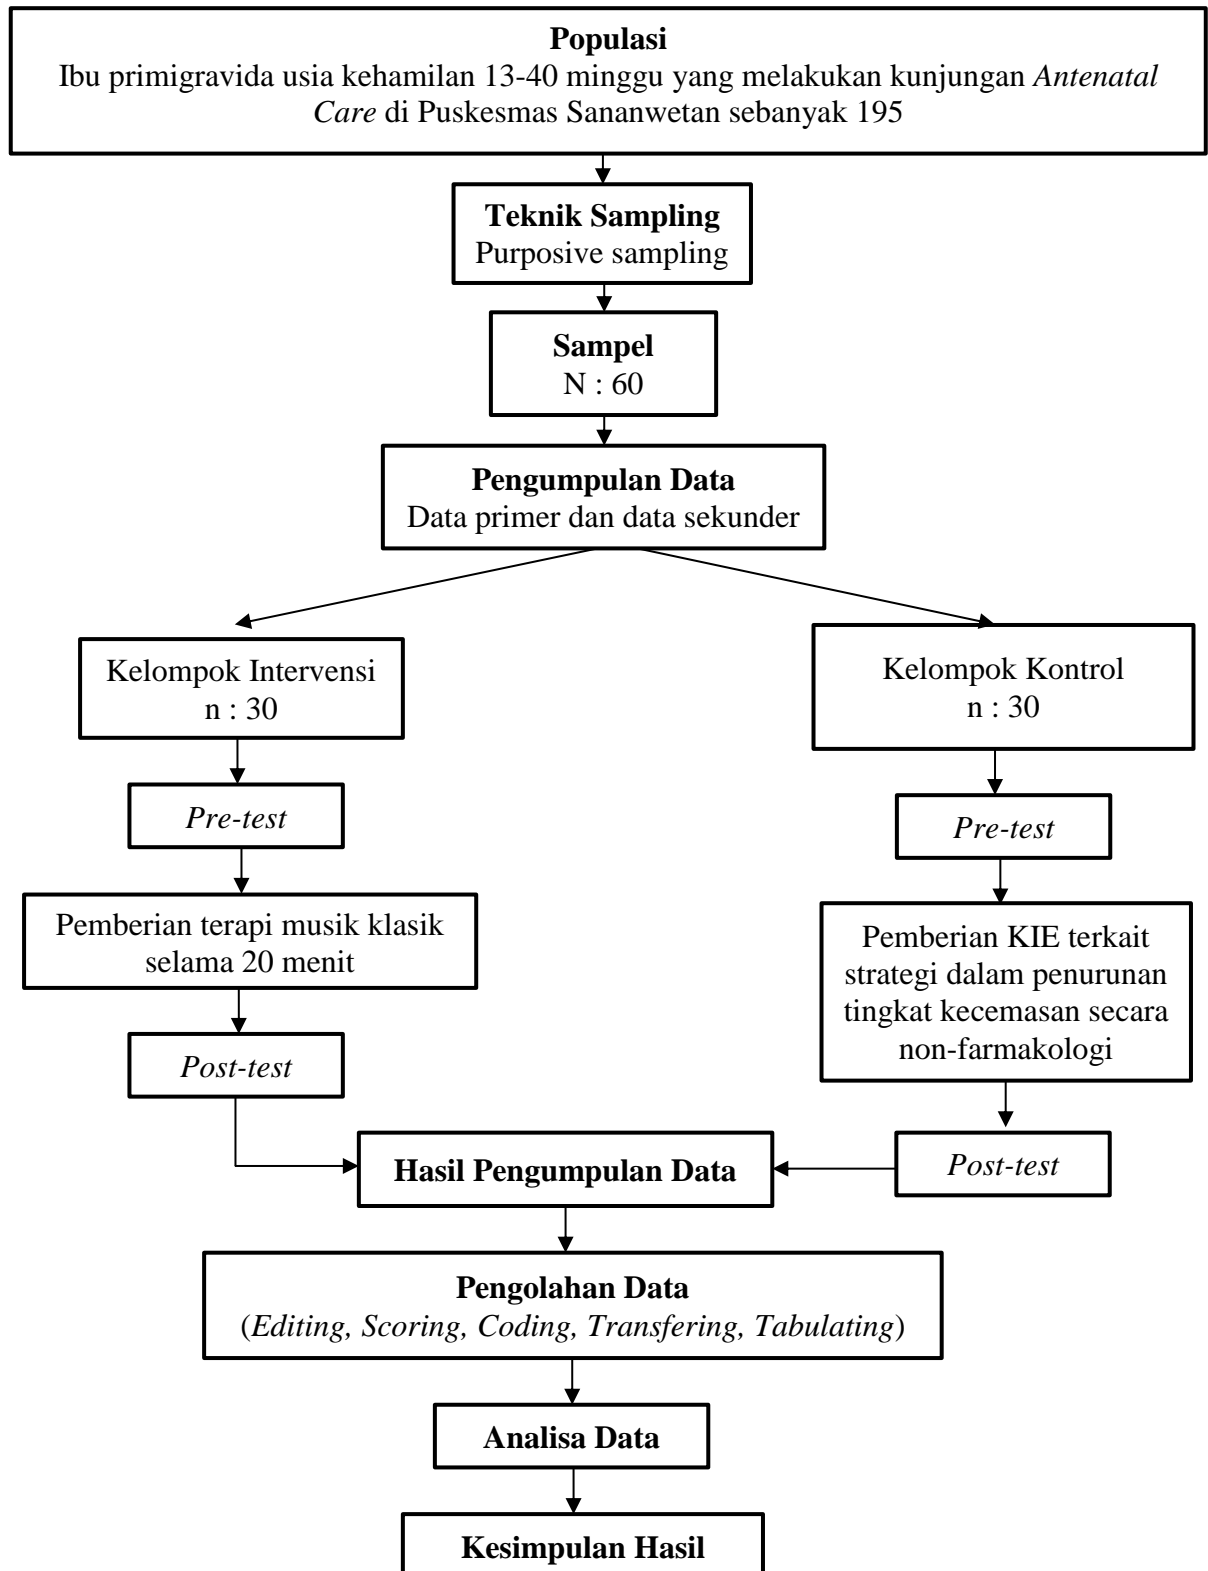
**Populasi**
Ibu primigravida usia kehamilan 13-40 minggu yang melakukan kunjungan *Antenatal Care* di Puskesmas Sananwetan sebanyak 195

**Teknik Sampling**
Purposive sampling

**Sampel**
N : 60

**Pengumpulan Data**
Data primer dan data sekunder

Kelompok Intervensi
n : 30

*Pre-test*

Pemberian terapi musik klasik selama 20 menit

*Post-test*

Kelompok Kontrol
n : 30

*Pre-test*

Pemberian KIE terkait strategi dalam penurunan tingkat kecemasan secara non-farmakologi

*Post-test*

**Hasil Pengumpulan Data**

**Pengolahan Data**
(*Editing, Scoring, Coding, Transfering, Tabulating*)

**Analisa Data**

**Kesimpulan Hasil**